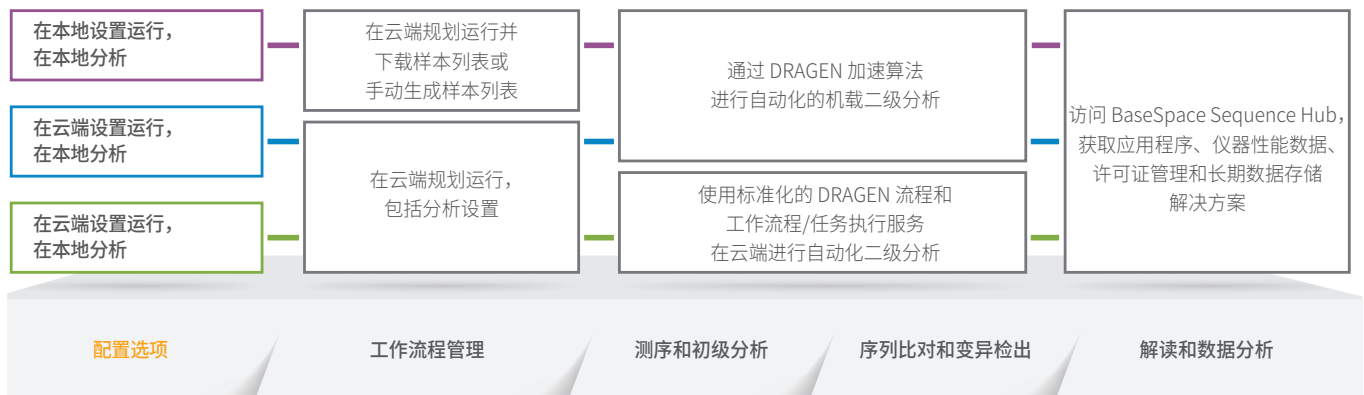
在本地设置运行，在本地分析

在云端设置运行，在本地分析

在云端设置运行，在本地分析

在云端规划运行并下载样本列表或手动生成样本列表

在云端规划运行，包括分析设置

通过 DRAGEN 加速算法进行自动化的机载二级分析

使用标准化的 DRAGEN 流程和工作流程/任务执行服务在云端进行自动化二级分析

访问 BaseSpace Sequence Hub，获取应用程序、仪器性能数据、许可证管理和长期数据存储解决方案

配置选项

工作流程管理

测序和初级分析

序列比对和变异检出

解读和数据分析